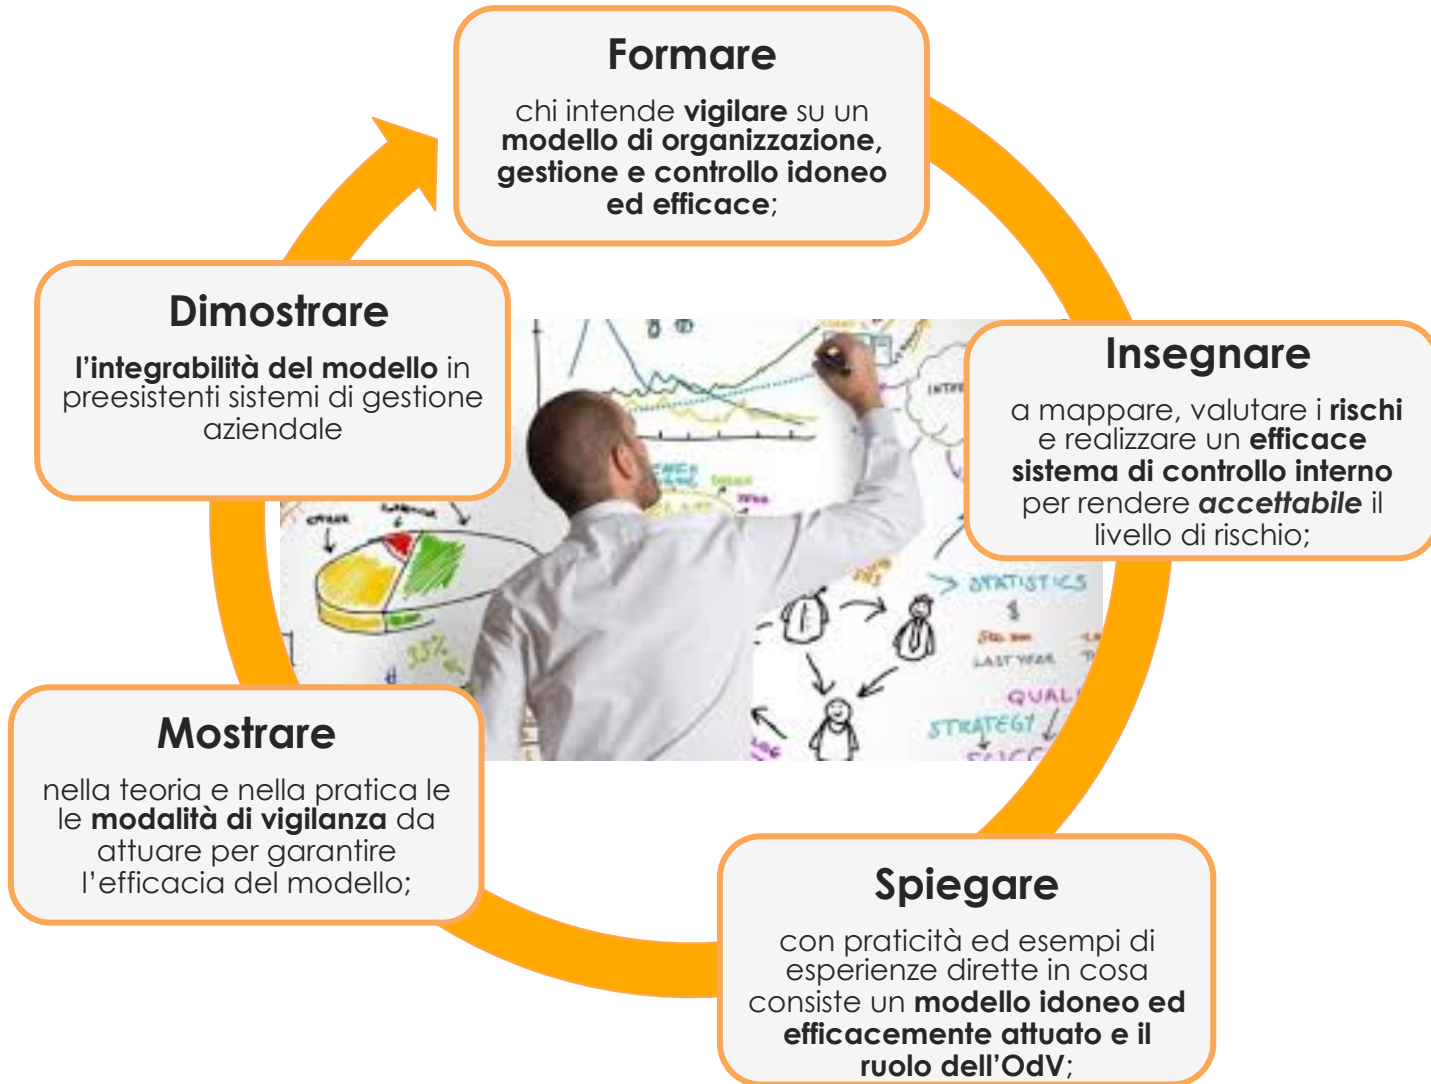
Formare

chi intende **vigilare** su un **modello di organizzazione, gestione e controllo idoneo ed efficace**;

Insegnare

a mappare, valutare i **rischi** e realizzare un **efficace sistema di controllo interno** per rendere ***accettabile*** il livello di rischio;

Spiegare

con praticità ed esempi di esperienze dirette in cosa consiste un **modello idoneo ed efficacemente attuato e il ruolo dell'OdV**;

Mostrare

nella teoria e nella pratica le le **modalità di vigilanza** da attuare per garantire l'efficacia del modello;

Dimostrare

**l'integrabilità del modello** in preesistenti sistemi di gestione aziendale

STATISTICS
LAST YEAR
QUALI
STRATEGY
35%